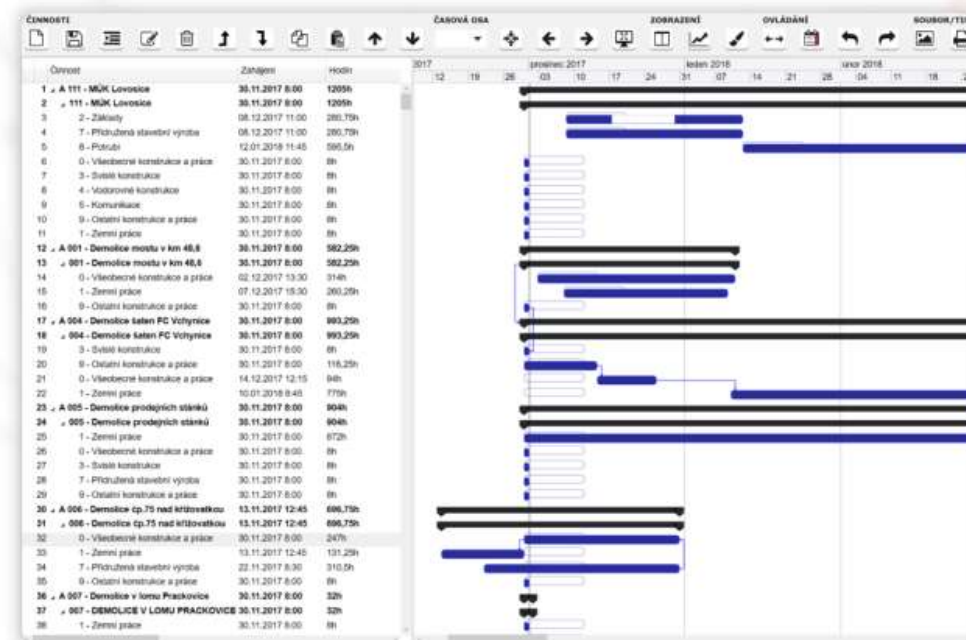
ČINNOSTI | ČASOVÁ OSA | ZOBRAZENÍ | OVLÁDÁNÍ | SOUBOR/TI

| | Činnost | Zahájení | Hodin |
|---|---|---|---|
| 1 | A 111 - MÚK Lovosice | 30.11.2017 8:00 | 1205h |
| 2 | 111 - MÚK Lovosice | 30.11.2017 8:00 | 1205h |
| 3 | 2 - Základy | 08.12.2017 11:00 | 280,75h |
| 4 | 7 - Přidružená stavební výroba | 08.12.2017 11:00 | 280,75h |
| 5 | 8 - Potrubí | 12.01.2018 11:45 | 595,5h |
| 6 | 0 - Všeobecné konstrukce a práce | 30.11.2017 8:00 | 8h |
| 7 | 3 - Svislé konstrukce | 30.11.2017 8:00 | 8h |
| 8 | 4 - Vodorovné konstrukce | 30.11.2017 8:00 | 8h |
| 9 | 5 - Komunikace | 30.11.2017 8:00 | 8h |
| 10 | 9 - Ostatní konstrukce a práce | 30.11.2017 8:00 | 8h |
| 11 | 1 - Zemní práce | 30.11.2017 8:00 | 8h |
| 12 | A 001 - Demolice mostu v km 48,6 | 30.11.2017 8:00 | 582,25h |
| 13 | 001 - Demolice mostu v km 48,6 | 30.11.2017 8:00 | 582,25h |
| 14 | 0 - Všeobecné konstrukce a práce | 02.12.2017 13:30 | 314h |
| 15 | 1 - Zemní práce | 07.12.2017 15:30 | 260,25h |
| 16 | 9 - Ostatní konstrukce a práce | 30.11.2017 8:00 | 8h |
| 17 | A 004 - Demolice šalen FC Vchynice | 30.11.2017 8:00 | 993,25h |
| 18 | 004 - Demolice šalen FC Vchynice | 30.11.2017 8:00 | 993,25h |
| 19 | 3 - Svislé konstrukce | 30.11.2017 8:00 | 8h |
| 20 | 9 - Ostatní konstrukce a práce | 30.11.2017 8:00 | 116,25h |
| 21 | 0 - Všeobecné konstrukce a práce | 14.12.2017 12:15 | 94h |
| 22 | 1 - Zemní práce | 10.01.2018 8:45 | 775h |
| 23 | A 005 - Demolice prodejních stánků | 30.11.2017 8:00 | 904h |
| 24 | 005 - Demolice prodejních stánků | 30.11.2017 8:00 | 904h |
| 25 | 1 - Zemní práce | 30.11.2017 8:00 | 872h |
| 26 | 0 - Všeobecné konstrukce a práce | 30.11.2017 8:00 | 8h |
| 27 | 3 - Svislé konstrukce | 30.11.2017 8:00 | 8h |
| 28 | 7 - Přidružená stavební výroba | 30.11.2017 8:00 | 8h |
| 29 | 9 - Ostatní konstrukce a práce | 30.11.2017 8:00 | 8h |
| 30 | A 006 - Demolice čp.75 nad křižovatkou | 13.11.2017 12:45 | 696,75h |
| 31 | 006 - Demolice čp.75 nad křižovatkou | 13.11.2017 12:45 | 696,75h |
| 32 | 0 - Všeobecné konstrukce a práce | 30.11.2017 8:00 | 247h |
| 33 | 1 - Zemní práce | 13.11.2017 12:45 | 131,25h |
| 34 | 7 - Přidružená stavební výroba | 22.11.2017 8:30 | 310,5h |
| 35 | 9 - Ostatní konstrukce a práce | 30.11.2017 8:00 | 8h |
| 36 | A 007 - Demolice v lomu Prackovice | 30.11.2017 8:00 | 32h |
| 37 | 007 - DEMOLICE V LOMU PRACKOVICE | 30.11.2017 8:00 | 32h |
| 38 | 1 - Zemní práce | 30.11.2017 8:00 | 8h |

2017 | prosinec 2017 | leden 2018 | únor 2018
12 19 26 03 10 17 24 31 07 14 21 28 04 11 18